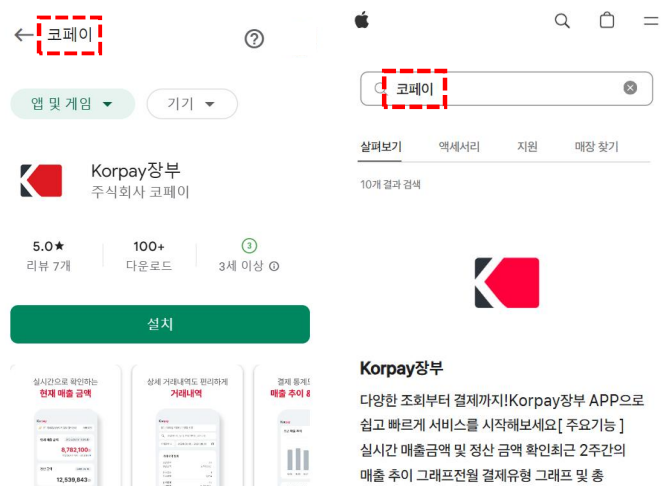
코페이

앱 및 게임
기기

Korpay장부
주식회사 코페이

5.0★
리뷰 7개
100+
다운로드
3
3세 이상

설치

실시간으로 확인하는
현재 매출 금액
8,782,100
12,539,843

상세 거래내역도 편리하게
거래내역

결제 통계
매출 추이 8

코페이

살펴보기
액세서리
지원
매장 찾기

10개 결과 검색

Korpay장부
다양한 조회부터 결제까지!Korpay장부 APP으로 쉽고 빠르게 서비스를 시작해보세요[ 주요기능 ] 실시간 매출금액 및 정산 금액 확인최근 2주간의 매출 추이 그래프전월 결제유형 그래프 및 총